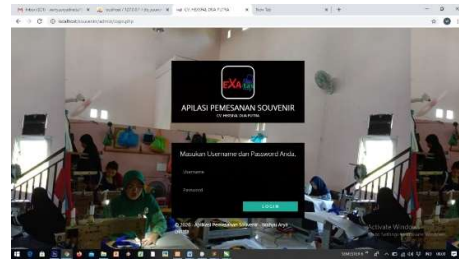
Inbox (829) - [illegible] × localhost / 127.0.0.1 / db_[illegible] × CV. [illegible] PRATAMA DUA PUTRA × New Tab × +

localhost/souvenir/admin/login.php

EXA

APILASI PEMESANAN SOUVENIR
CV. PRATAMA DUA PUTRA

Masukan Username dan Password Anda.

Username

Password

LOGIN

© 2020 - Aplikasi Pemesanan Souvenir - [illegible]

Activate Windows
Go to Settings to activate Windows.